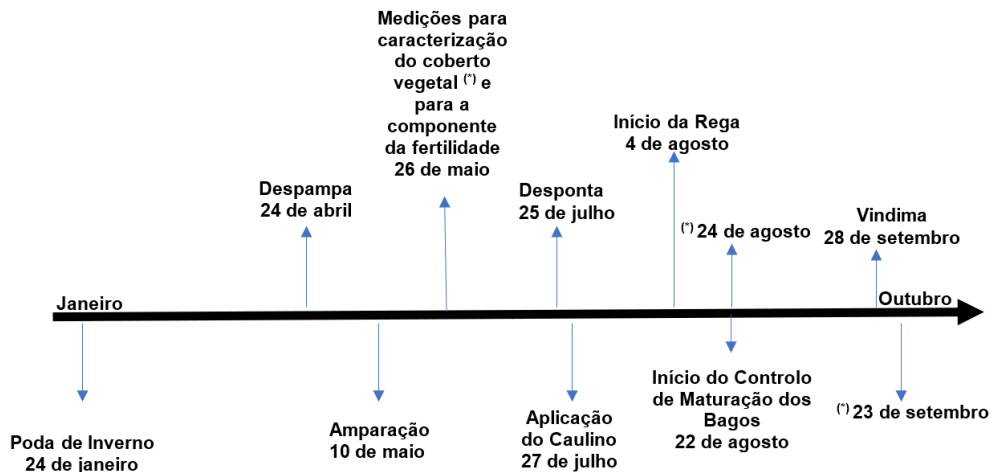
Medições para caracterização do coberto vegetal $^{(*)}$ e para a componente da fertilidade 26 de maio

Despampa 24 de abril

Desponta 25 de julho

Início da Rega 4 de agosto

$^{(*)}$ 24 de agosto

Vindima 28 de setembro

Janeiro

Outubro

Poda de Inverno 24 de janeiro

Amparação 10 de maio

Aplicação do Caulino 27 de julho

Início do Controlo de Maturação dos Bagos 22 de agosto

$^{(*)}$ 23 de setembro